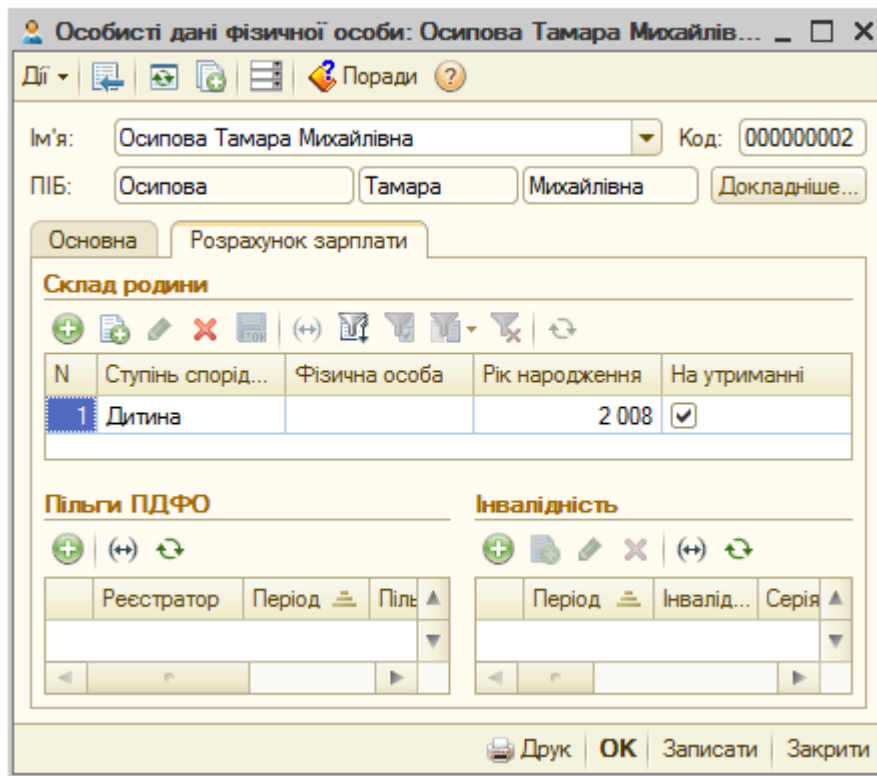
Особисті дані фізичної особи: Осипова Тамара Михайлів...

Дії | Поради

Ім'я: Осипова Тамара Михайлівна Код: 000000002

ПІБ: Осипова Тамара Михайлівна Докладніше...

Основна | Розрахунок зарплати

Склад родини

| N | Ступінь спорід... | Фізична особа | Рік народження | На утриманні |
|---|---|---|---|---|
| 1 | Дитина | | 2 008 | ☑ |

Пільги ПДФО

| Реєстратор | Період | Піль |
|---|---|---|

Інвалідність

| Період | Інвалід... | Серія |
|---|---|---|

Друк | OK | Записати | Закрити